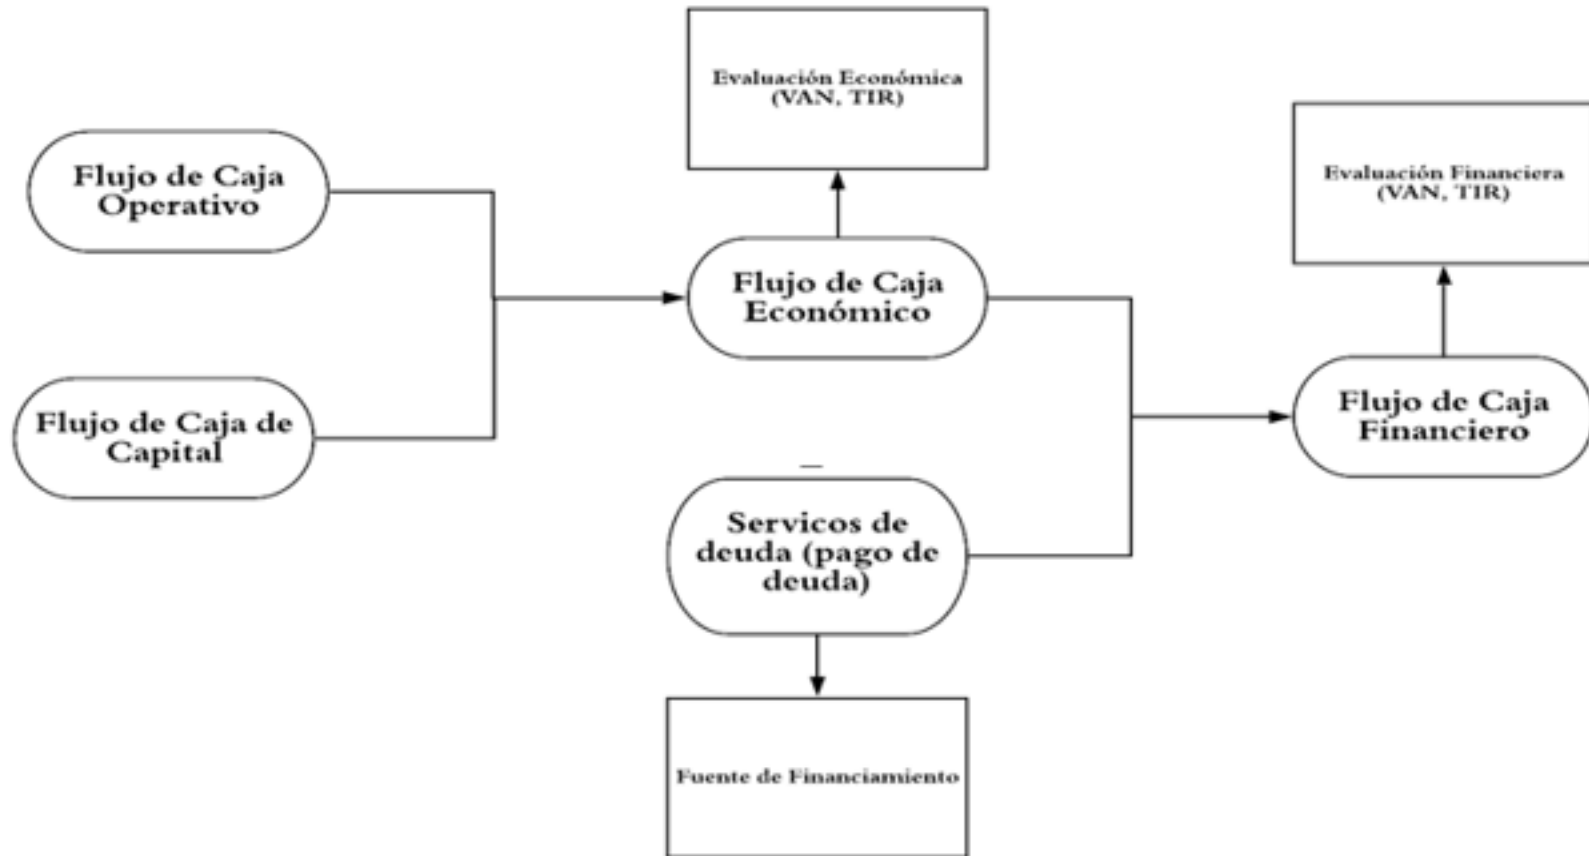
Evaluación Económica (VAN, TIR)

Flujo de Caja Operativo

Flujo de Caja Económico

Evaluación Financiera (VAN, TIR)

Flujo de Caja de Capital

Flujo de Caja Financiero

—

Servicos de deuda (pago de deuda)

Fuente de Financiamiento